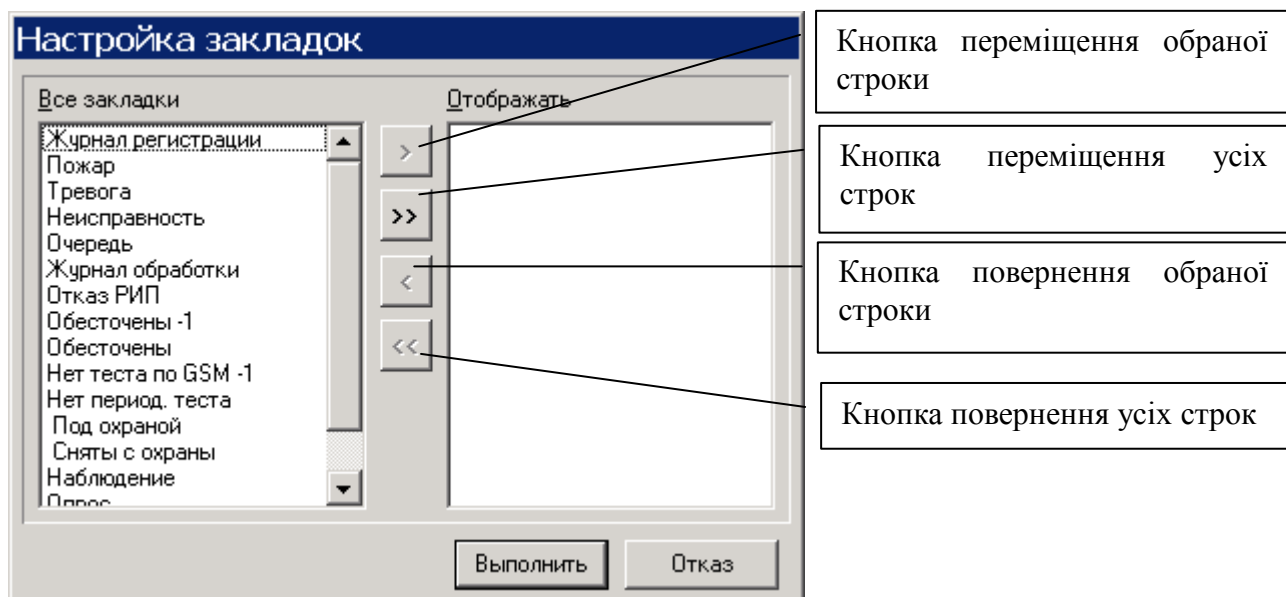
Настройка закладок

Все закладки

Журнал регистрации
Пожар
Тревога
Неисправность
Очередь
Журнал обработки
Отказ РИП
Обесточены -1
Обесточены
Нет теста по GSM -1
Нет период. теста
Под охраной
Сняты с охраны
Наблюдение
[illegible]

Отображать

>
>>
<
<<

Выполнить
Отказ

Кнопка переміщення обраної строки

Кнопка переміщення усіх строк

Кнопка повернення обраної строки

Кнопка повернення усіх строк